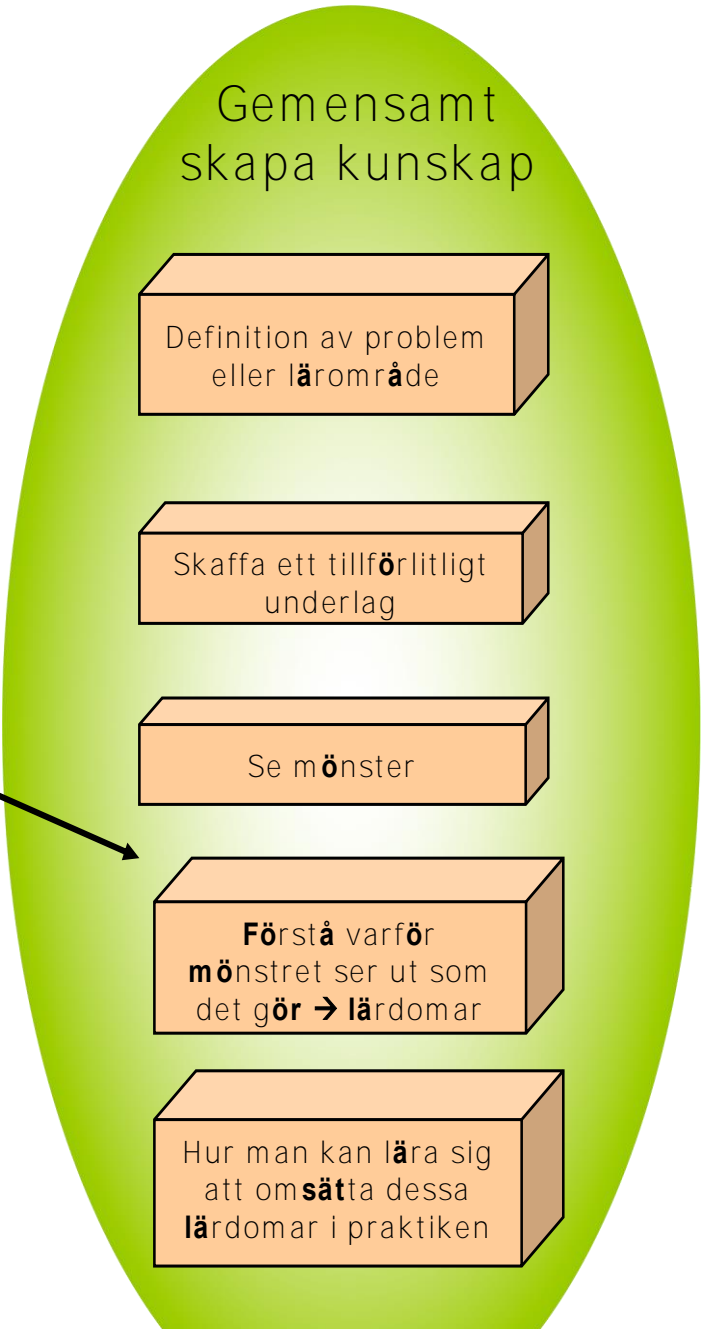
Gemensamt skapa kunskap

Definition av problem eller lärområde

Skaffa ett tillförlitligt underlag

Se mönster

Förstå varför mönstret ser ut som det gör → lärdomar

Hur man kan lära sig att omsätta dessa lärdomar i praktiken